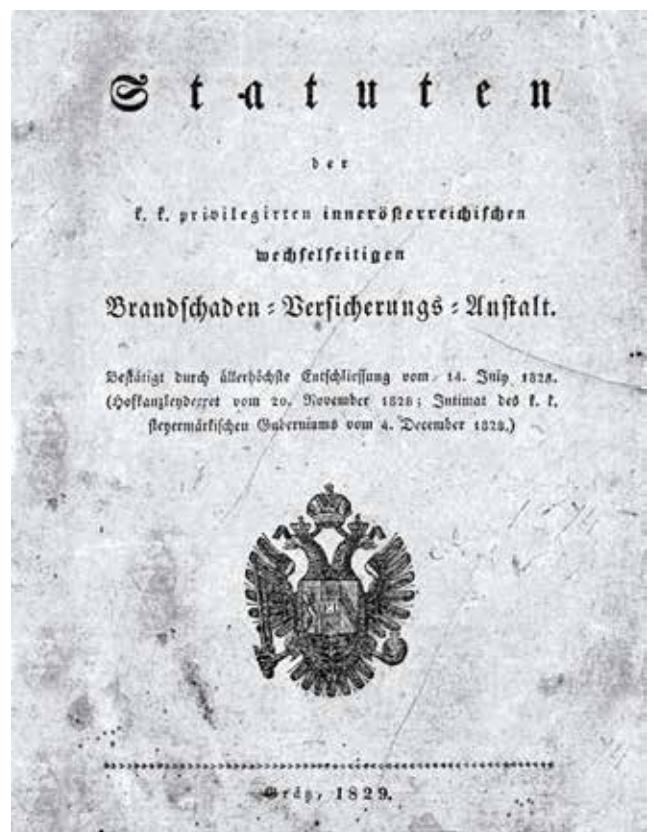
Statuten

der

k. k. privilegirten innerösterreichischen

wechselseitigen

Brandschaden = Versicherungs = Anstalt.

Bestätigt durch allerhöchste Entschliessung vom 14. July 1828. (Hofkanzleydecret vom 20. November 1828; Intimat des k. k. steyermärkischen Guberniums vom 4. December 1828.)

Grätz, 1829.